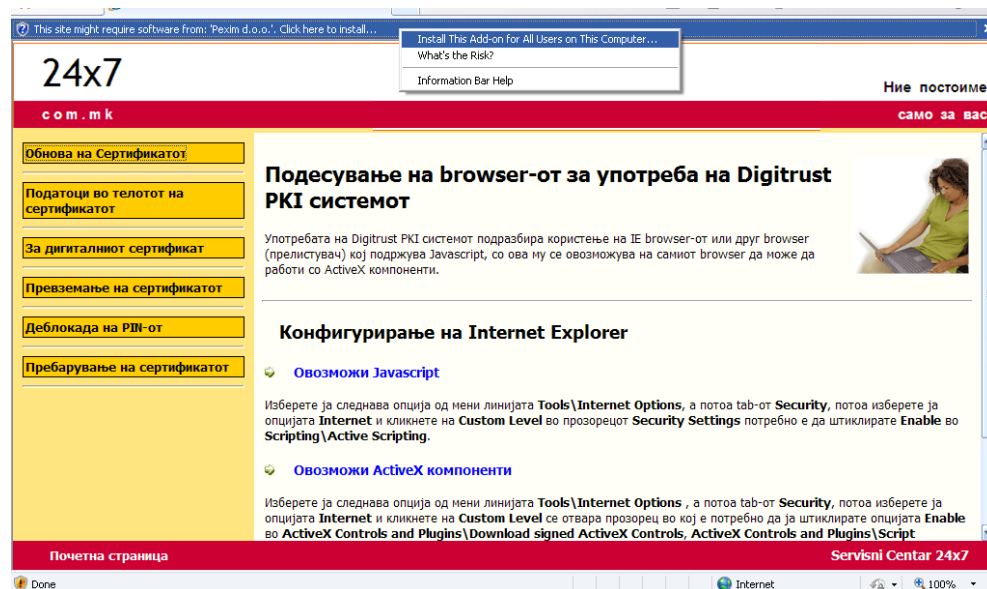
This site might require software from: 'Pexim d.o.o.'. Click here to install...

Install This Add-on for All Users on This Computer...
What's the Risk?
Information Bar Help

24x7
com.mk

Ние постоиме
само за вас

Обнова на Сертификатот

Податоци во телотот на сертификатот

За дигиталниот сертификат

Превземање на сертификатот

Деблокада на PIN-от

Пребарување на сертификатот

Подесување на browser-от за употреба на Digitrust PKI системот

Употребата на Digitrust PKI системот подразбира користење на IE browser-от или друг browser (прелистувач) кој подржува Javascript, со ова му се овозможува на самиот browser да може да работи со ActiveX компоненти.

Конфигурирање на Internet Explorer

Овозможи Javascript

Изберете ја следнава опција од мени линијата Tools\Internet Options, а потоа tab-от Security, потоа изберете ја опцијата Internet и кликнете на Custom Level во прозорецот Security Settings потребно е да штиклирате Enable во Scripting\Active Scripting.

Овозможи ActiveX компоненти

Изберете ја следнава опција од мени линијата Tools\Internet Options , а потоа tab-от Security, потоа изберете ја опцијата Internet и кликнете на Custom Level се отвара прозорец во кој е потребно да ја штиклирате опцијата Enable во ActiveX Controls and Plugins\Download signed ActiveX Controls, ActiveX Controls and Plugins\Script

Почетна страница
Servisni Centar 24x7

Done
Internet
100%